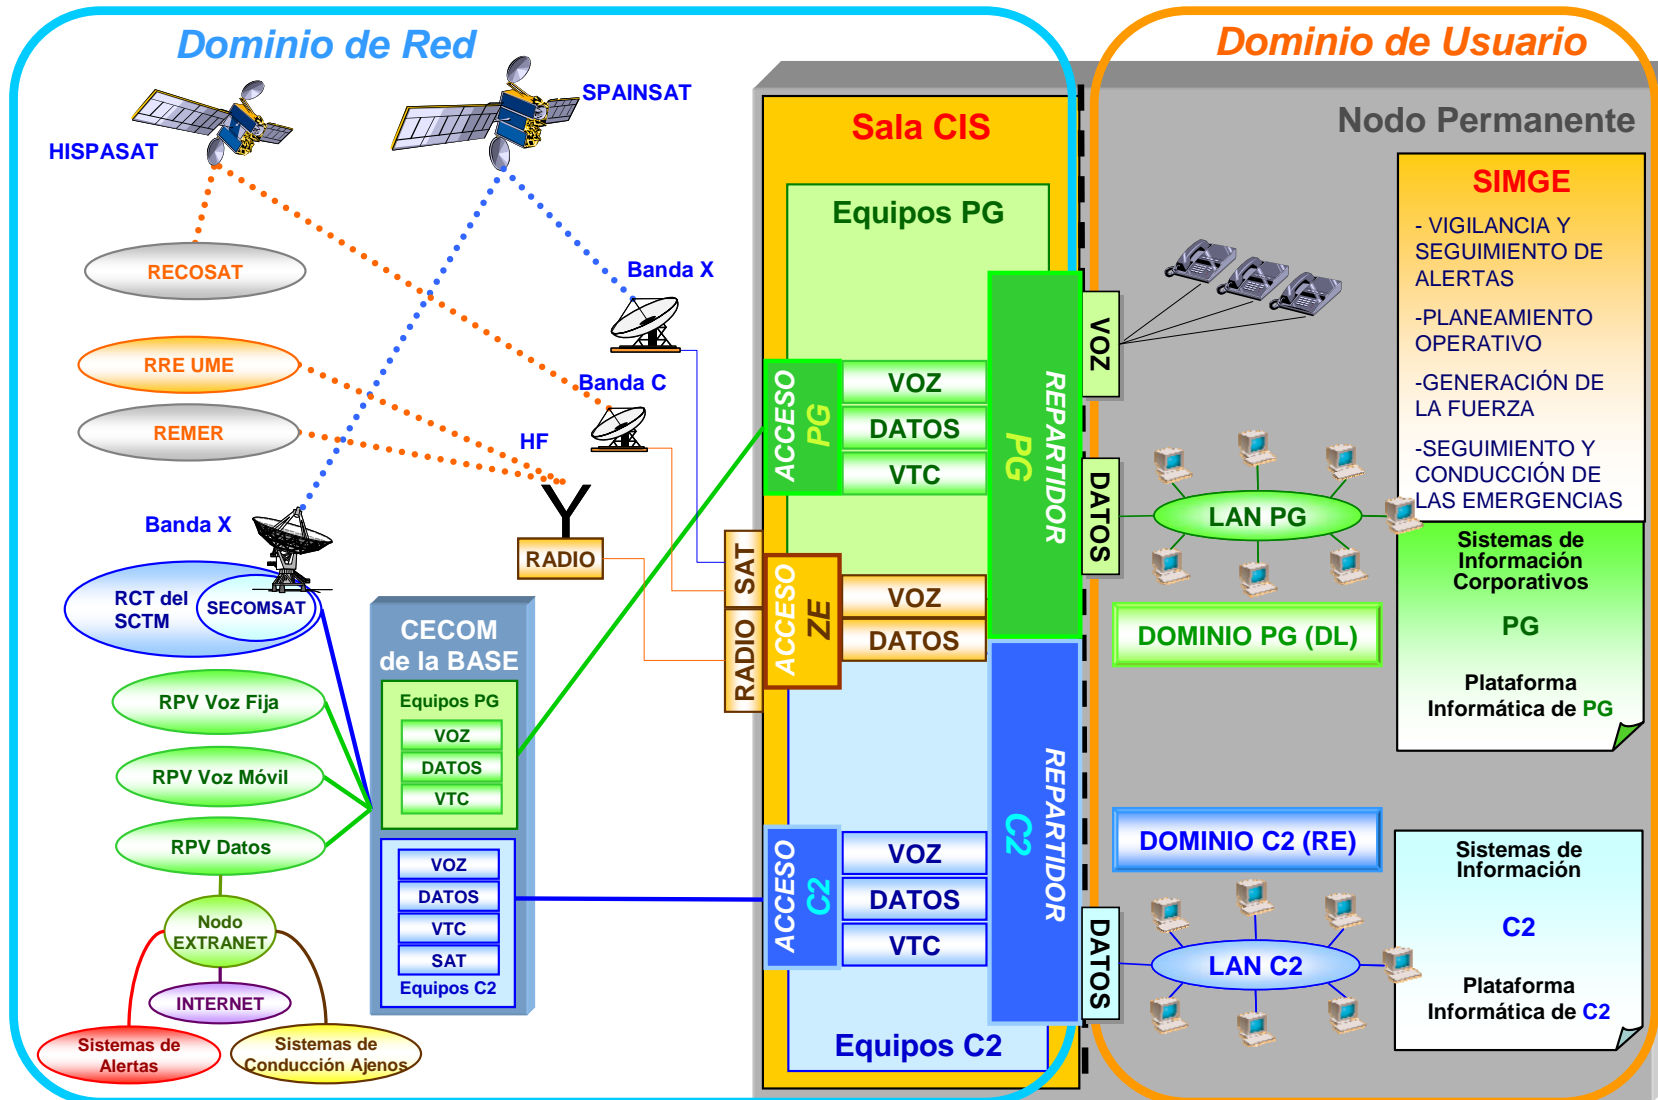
Dominio de Red

Dominio de Usuario

HISPASAT

SPAINSAT

RECOSAT

Banda X

RRE UME

Banda C

REMER

HF

Banda X

RADIO

RCT del SCTM

SECOMSAT

CECOM de la BASE

Equipos PG

VOZ

DATOS

VTC

VOZ

DATOS

VTC

SAT

Equipos C2

RPV Voz Fija

RPV Voz Móvil

RPV Datos

Nodo EXTRANET

INTERNET

Sistemas de Alertas

Sistemas de Conducción Ajenos

Sala CIS

Equipos PG

ACCESO PG

VOZ

DATOS

VTC

REPARTIDOR PG

SAT

RADIO

ACCESO ZE

VOZ

DATOS

ACCESO C2

VOZ

DATOS

VTC

REPARTIDOR C2

Equipos C2

Nodo Permanente

VOZ

DATOS

LAN PG

DOMINIO PG (DL)

DOMINIO C2 (RE)

DATOS

LAN C2

SIMGE

- VIGILANCIA Y SEGUIMIENTO DE ALERTAS

-PLANEAMIENTO OPERATIVO

-GENERACIÓN DE LA FUERZA

-SEGUIMIENTO Y CONDUCCIÓN DE LAS EMERGENCIAS

Sistemas de Información Corporativos

PG

Plataforma Informática de PG

Sistemas de Información

C2

Plataforma Informática de C2